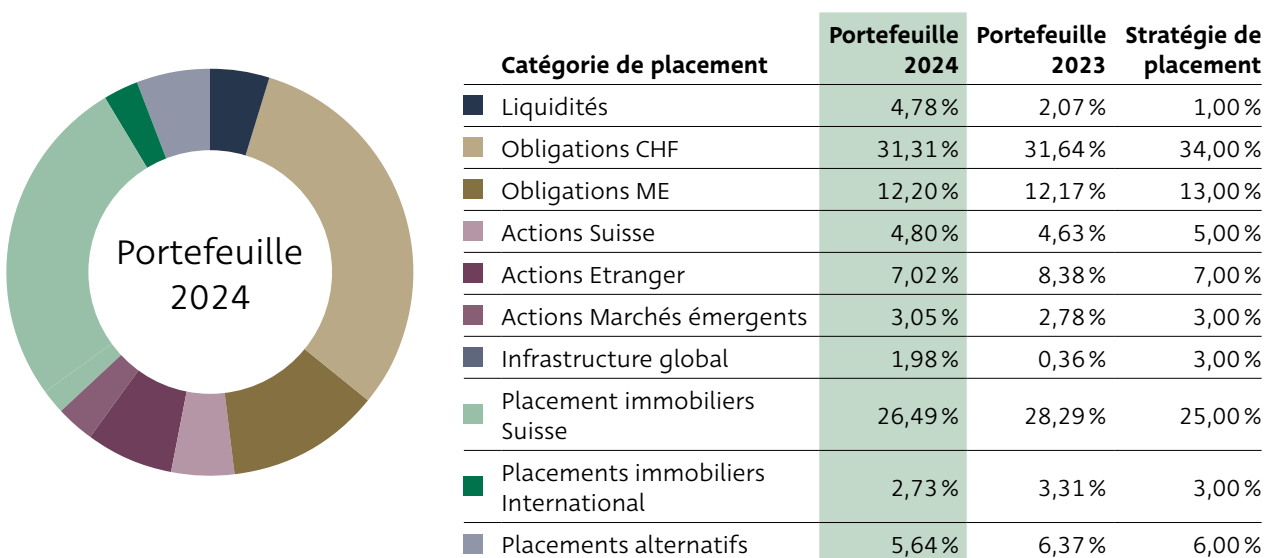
Portefeuille 2024

| Catégorie de placement | Portefeuille 2024 | Portefeuille 2023 | Stratégie de placement |
|---|---|---|---|
| Liquidités | 4,78 % | 2,07 % | 1,00 % |
| Obligations CHF | 31,31 % | 31,64 % | 34,00 % |
| Obligations ME | 12,20 % | 12,17 % | 13,00 % |
| Actions Suisse | 4,80 % | 4,63 % | 5,00 % |
| Actions Etranger | 7,02 % | 8,38 % | 7,00 % |
| Actions Marchés émergents | 3,05 % | 2,78 % | 3,00 % |
| Infrastructure global | 1,98 % | 0,36 % | 3,00 % |
| Placement immobiliers Suisse | 26,49 % | 28,29 % | 25,00 % |
| Placements immobiliers International | 2,73 % | 3,31 % | 3,00 % |
| Placements alternatifs | 5,64 % | 6,37 % | 6,00 % |